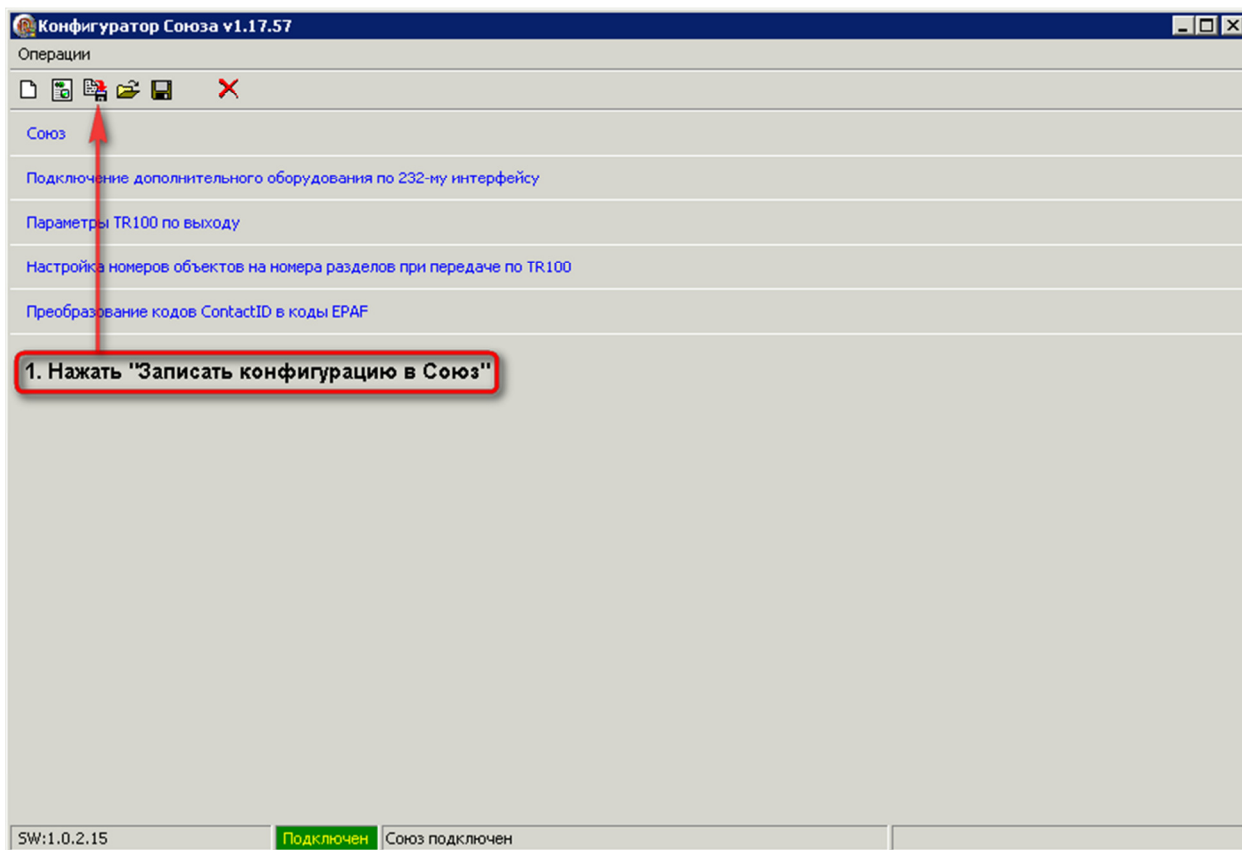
Конфигуратор Союза v1.17.57

Операции

Союз

Подключение дополнительного оборудования по 232-му интерфейсу

Параметры TR100 по выходу

Настройка номеров объектов на номера разделов при передаче по TR100

Преобразование кодов ContactID в коды EPAF

1. Нажать "Записать конфигурацию в Союз"

SW:1.0.2.15 | Подключен | Союз подключен